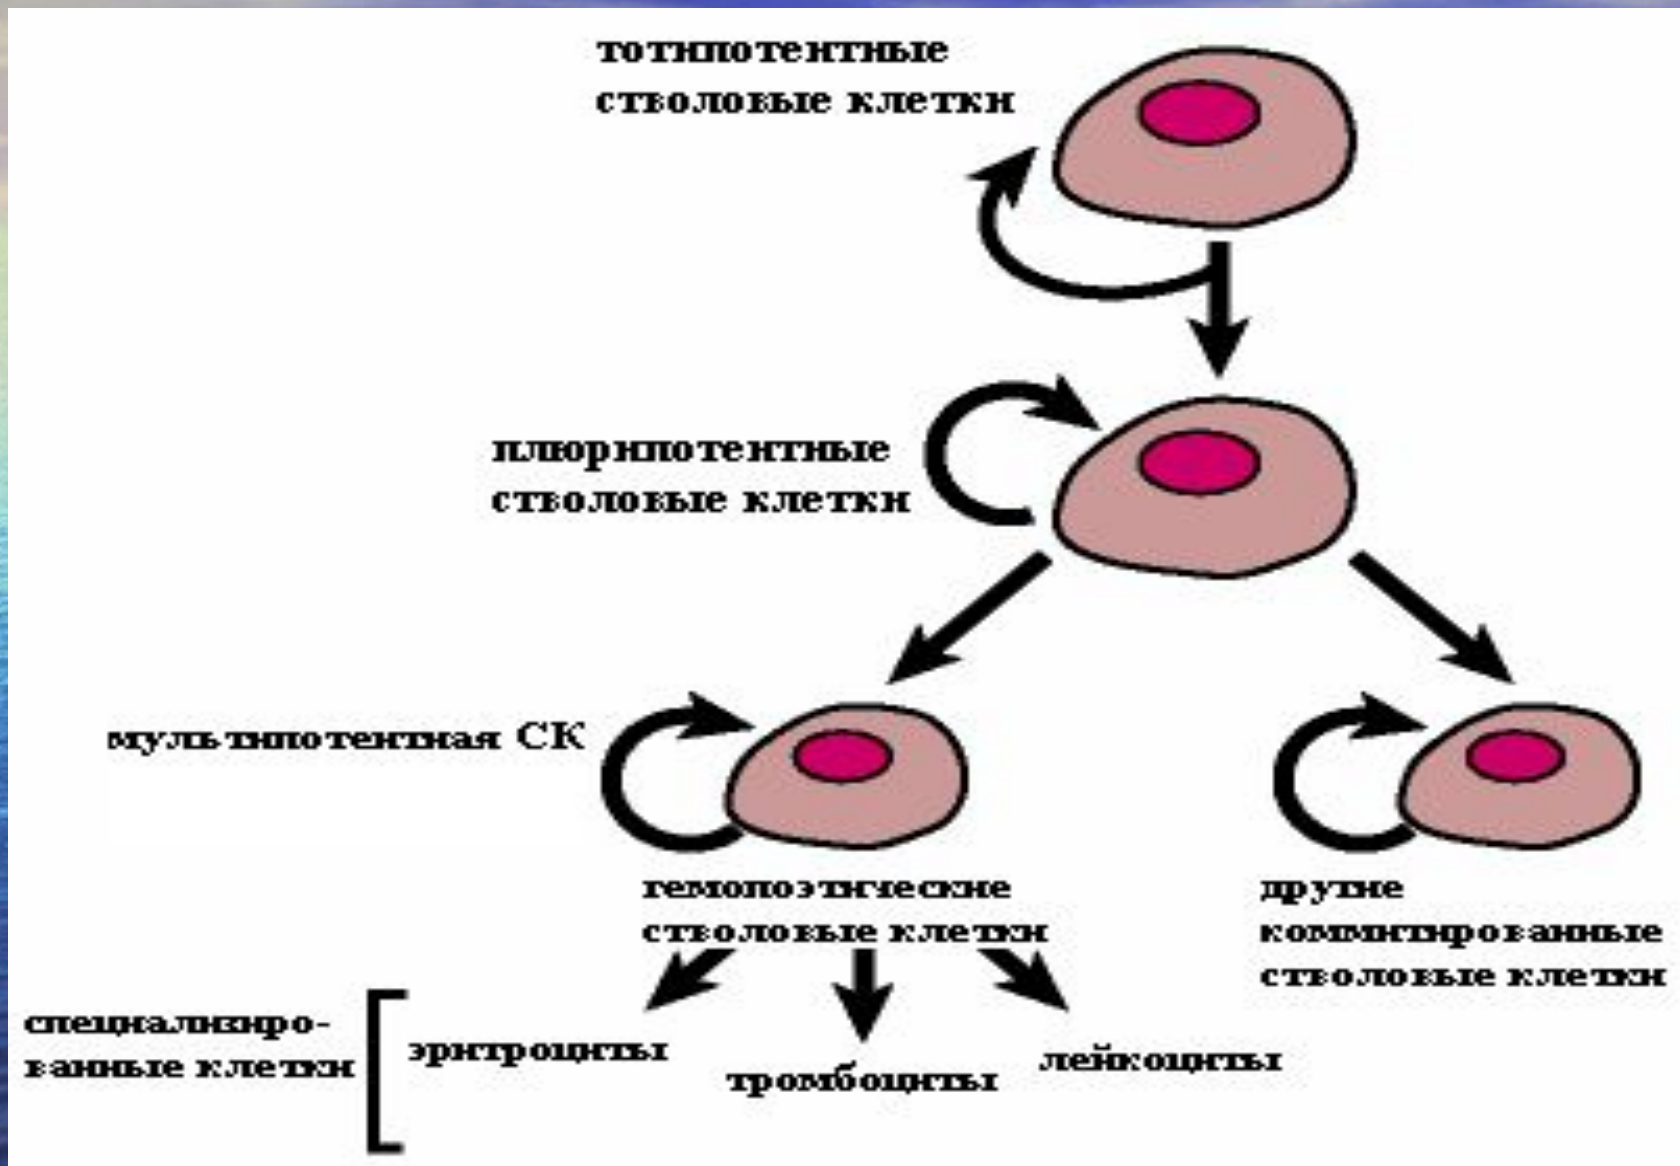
тотипотентные стволовые клетки

плюрипотентные стволовые клетки

мультипотентная СК

гемопоэтические стволовые клетки

другие коммитированные стволовые клетки

специализированные клетки

эритроциты

тромбоциты

лейкоциты